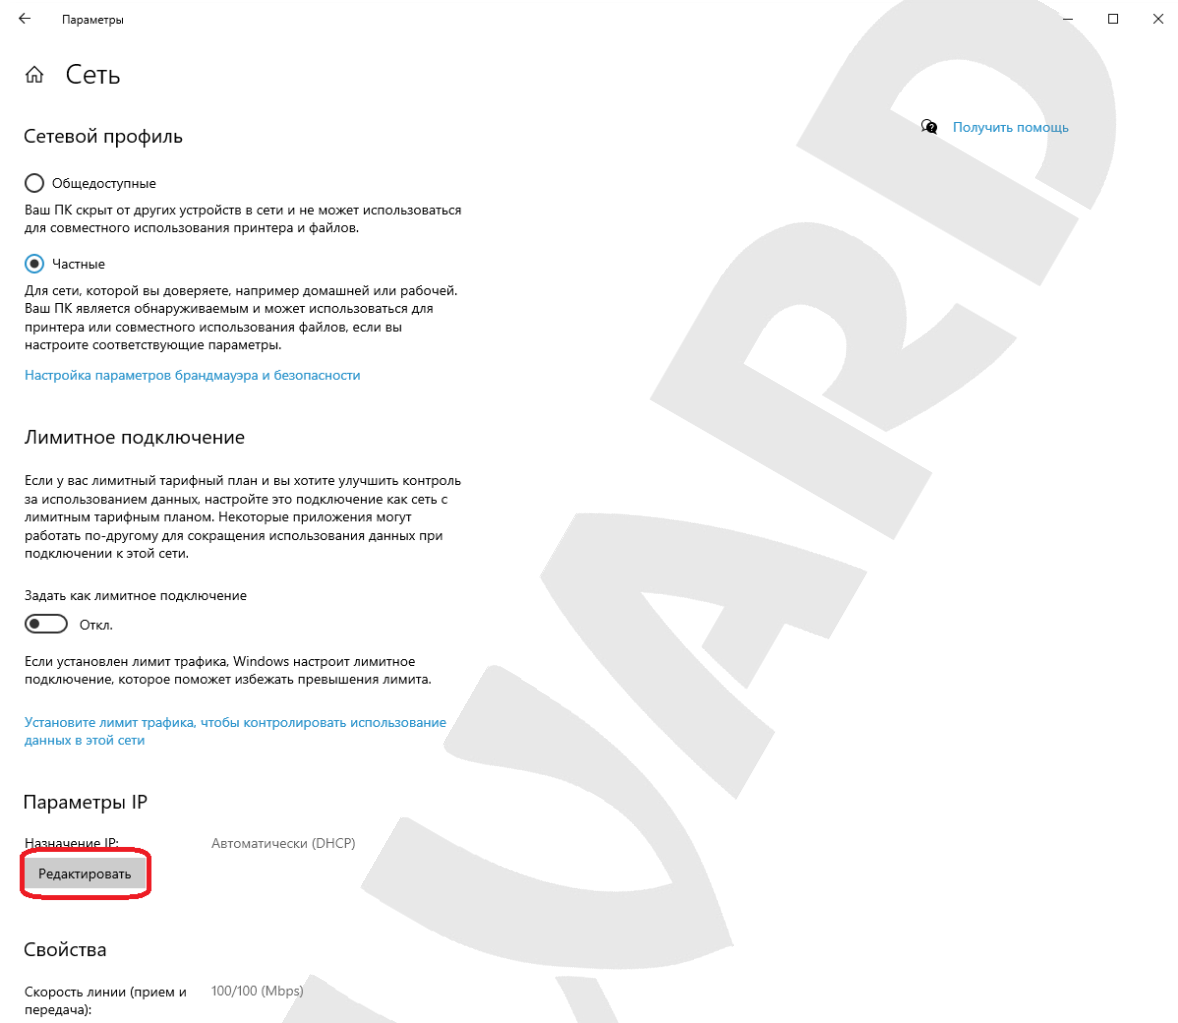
Параметры

Сеть

Сетевой профиль

Получить помощь

Общедоступные

Ваш ПК скрыт от других устройств в сети и не может использоваться для совместного использования принтера и файлов.

Частные

Для сети, которой вы доверяете, например домашней или рабочей. Ваш ПК является обнаруживаемым и может использоваться для принтера или совместного использования файлов, если вы настроите соответствующие параметры.

Настройка параметров брандмауэра и безопасности

Лимитное подключение

Если у вас лимитный тарифный план и вы хотите улучшить контроль за использованием данных, настройте это подключение как сеть с лимитным тарифным планом. Некоторые приложения могут работать по-другому для сокращения использования данных при подключении к этой сети.

Задать как лимитное подключение

Откл.

Если установлен лимит трафика, Windows настроит лимитное подключение, которое поможет избежать превышения лимита.

Установите лимит трафика, чтобы контролировать использование данных в этой сети

Параметры IP

Назначение IP: Автоматически (DHCP)

Редактировать

Свойства

Скорость линии (прием и передача): 100/100 (Mbps)

VARD